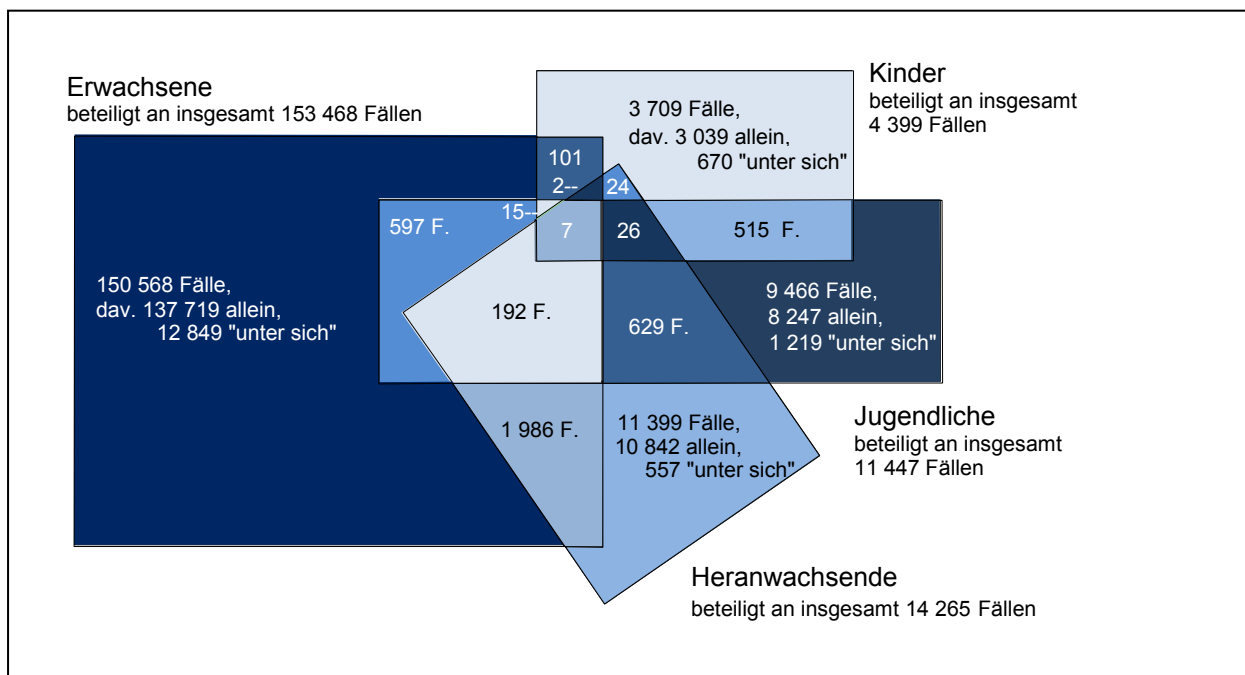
Erwachsene
beteiligt an insgesamt 153 468 Fällen

Kinder
beteiligt an insgesamt 4 399 Fällen

3 709 Fälle,
dav. 3 039 allein,
670 "unter sich"

101
2--
24
15--
597 F.
7
26
515 F.

150 568 Fälle,
dav. 137 719 allein,
12 849 "unter sich"

192 F.

629 F.

9 466 Fälle,
8 247 allein,
1 219 "unter sich"

1 986 F.

11 399 Fälle,
10 842 allein,
557 "unter sich"

Jugendliche
beteiligt an insgesamt 11 447 Fällen

Heranwachsende
beteiligt an insgesamt 14 265 Fällen